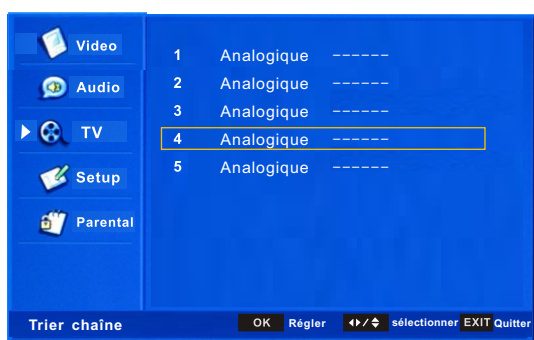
Video
Audio
TV
Setup
Parental

| 1 | Analogique | ------ |
|---|---|---|
| 2 | Analogique | ------ |
| 3 | Analogique | ------ |
| 4 | Analogique | ------ |
| 5 | Analogique | ------ |

Trier chaîne
OK Régler
◆▶/◆ sélectionner
EXIT Quitter